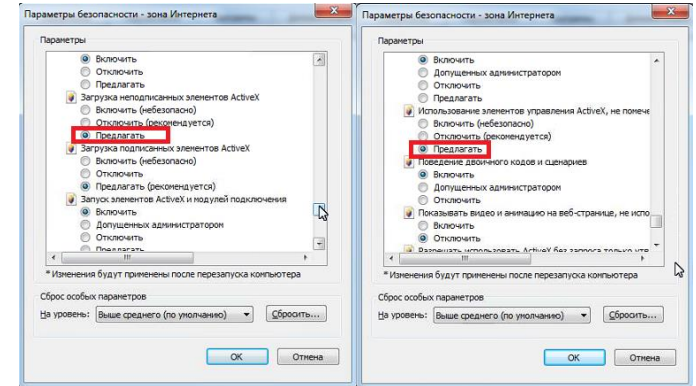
Параметры безопасности - зона Интернета

Параметры

Включить
Отключить
Предлагать
Загрузка неподписанных элементов ActiveX
Включить (небезопасно)
Отключить (рекомендуется)
Предлагать
Загрузка подписанных элементов ActiveX
Включить (небезопасно)
Отключить
Предлагать (рекомендуется)
Запуск элементов ActiveX и модулей подключения
Включить
Допущенных администратором
Отключить
Предлагать

*Изменения будут применены после перезапуска компьютера

Сброс особых параметров

На уровень: Выше среднего (по умолчанию) Сбросить...

OK Отмена

Параметры безопасности - зона Интернета

Параметры

Включить
Допущенных администратором
Отключить
Предлагать
Использование элементов управления ActiveX, не помече
Включить (небезопасно)
Отключить (рекомендуется)
Предлагать
Поведение двоичного кодов и сценариев
Включить
Допущенных администратором
Отключить
Показывать видео и анимацию на веб-странице, не испо
Включить
Отключить
Разрешать использовать ActiveX без запроса только утв

*Изменения будут применены после перезапуска компьютера

Сброс особых параметров

На уровень: Выше среднего (по умолчанию) Сбросить...

OK Отмена